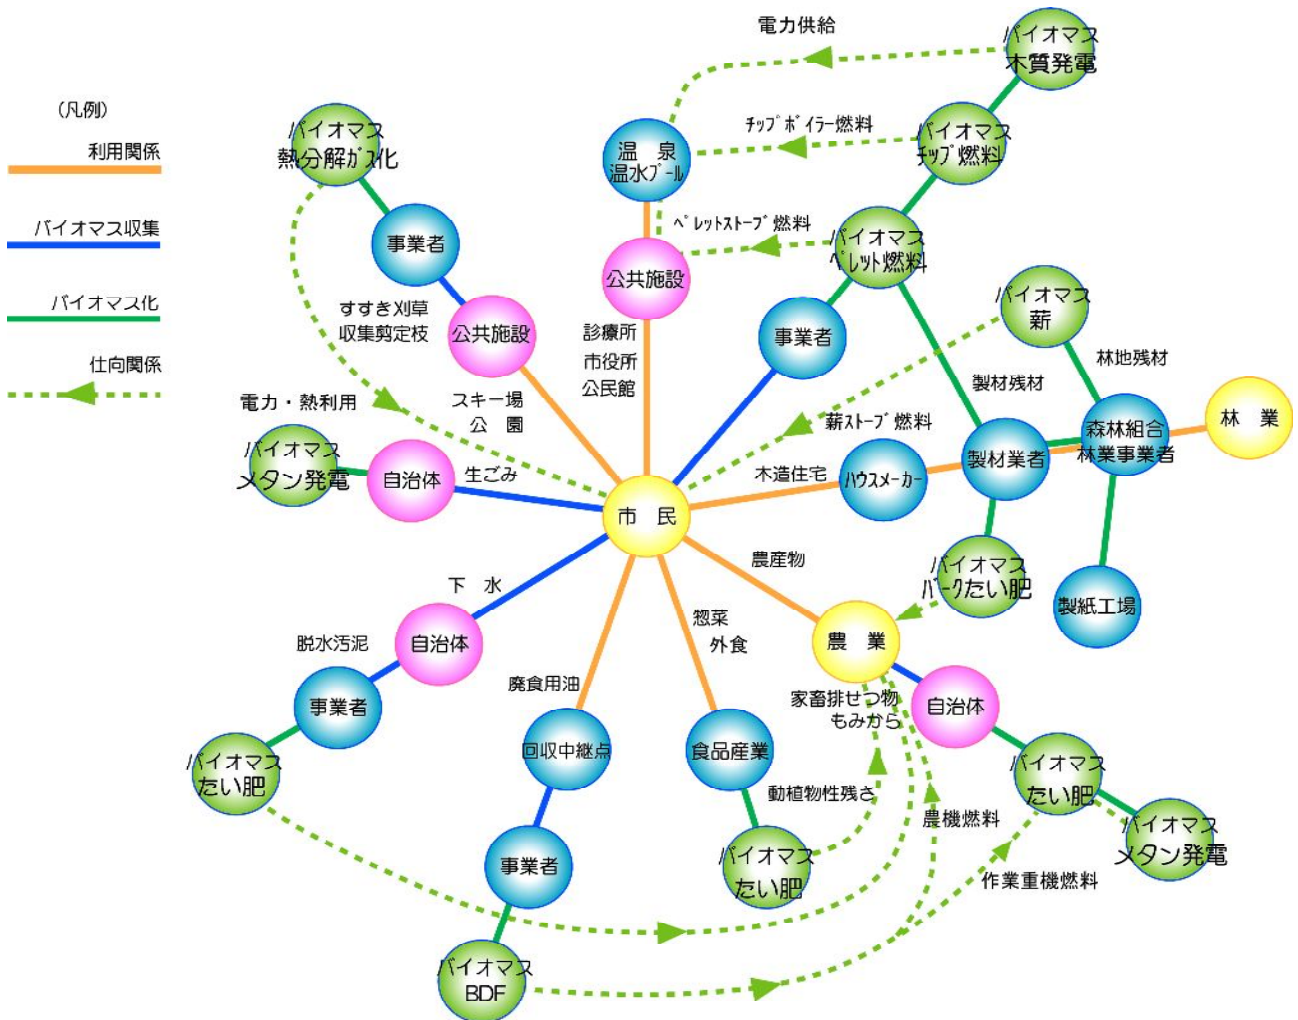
（凡例）
利用関係
バイオマス収集
バイオマス化
仕向関係

電力供給
バイオマス 木質発電
チップボイラー燃料
温泉 温水プール
バイオマス チップ燃料
バイオマス 熱分解ガス化
ペレットストーブ燃料
事業者
公共施設
バイオマス ペレット燃料
すすき刈草 収集剪定枝
公共施設
診療所 市役所 公民館
事業者
バイオマス 薪
林地残材
製材残材
電力・熱利用
スキー場 公園
薪ストーブ燃料
森林組合 林業事業者
林業
バイオマス メタン発電
自治体
生ごみ
木造住宅
ハウスメーカー
製材業者
市民
農産物
バイオマス バークたい肥
製紙工場
下水
脱水汚泥
自治体
惣菜 外食
農業
廃食用油
家畜排せつ物 もみがら
自治体
事業者
バイオマス たい肥
回収中継点
食品産業
動植物性残さ
農機燃料
バイオマス たい肥
バイオマス メタン発電
事業者
バイオマス たい肥
作業重機燃料
バイオマス BDF